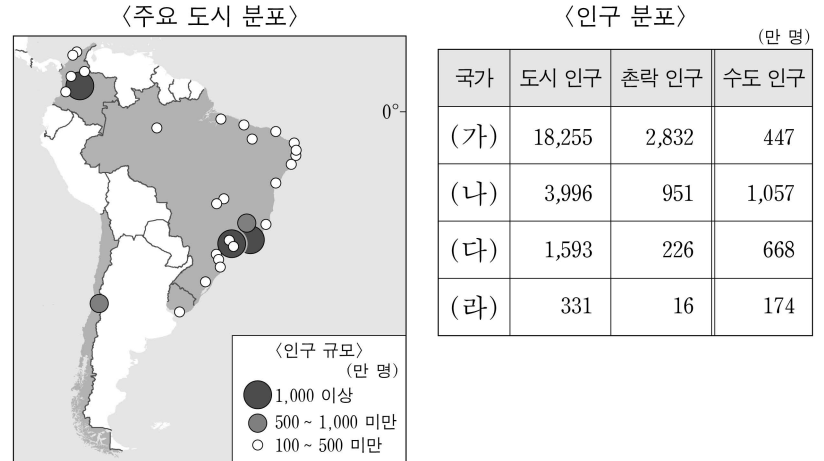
〈주요 도시 분포〉

0°

〈인구 규모〉
(만 명)
1,000 이상
500 ~ 1,000 미만
100 ~ 500 미만

〈인구 분포〉
(만 명)

| 국가 | 도시 인구 | 촌락 인구 | 수도 인구 |
|---|---|---|---|
| (가) | 18,255 | 2,832 | 447 |
| (나) | 3,996 | 951 | 1,057 |
| (다) | 1,593 | 226 | 668 |
| (라) | 331 | 16 | 174 |